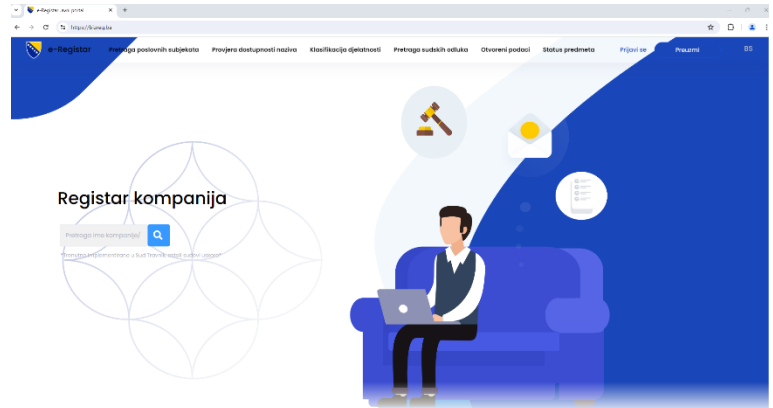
eRegistar - Javni portal
https://bizreg.ba

e-Registar Pretraga poslovnih subjekata Provjera dostupnosti naziva Klasifikacija djelatnosti Pretraga sudskih odluka Otvoreni podaci Status predmeta Prijavi se Preuzmi BS

Registar kompanija

Pretraga ime kompanije

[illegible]